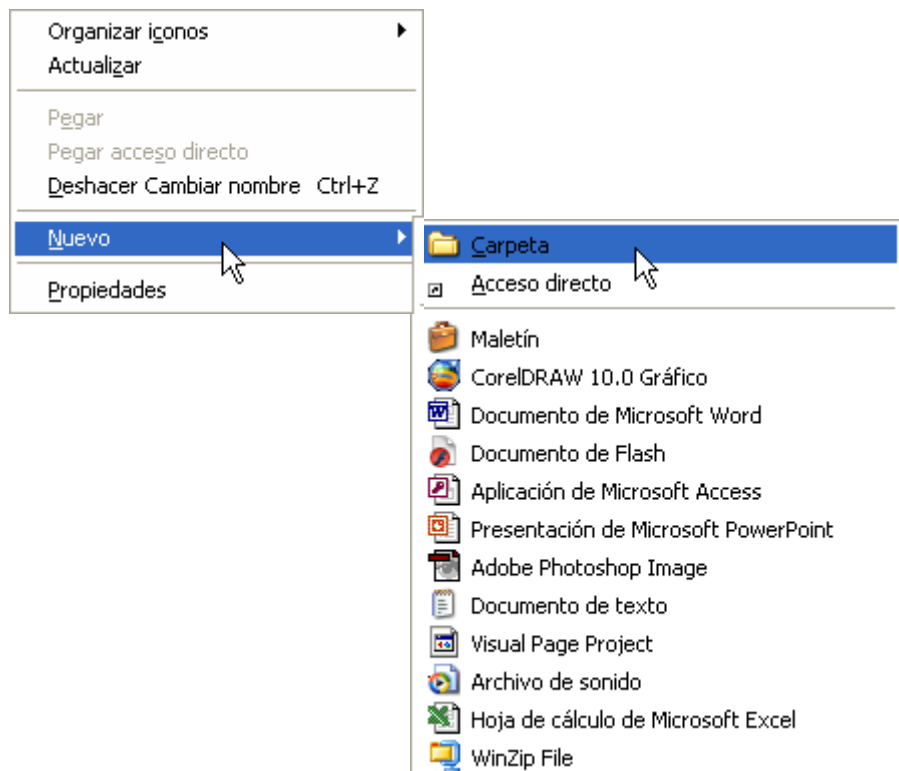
Organizar iconos
Actualizar

Pegar
Pegar acceso directo
Deshacer Cambiar nombre Ctrl+Z

Nuevo

Propiedades

Carpeta
Acceso directo

Maletín
CorelDRAW 10.0 Gráfico
Documento de Microsoft Word
Documento de Flash
Aplicación de Microsoft Access
Presentación de Microsoft PowerPoint
Adobe Photoshop Image
Documento de texto
Visual Page Project
Archivo de sonido
Hoja de cálculo de Microsoft Excel
WinZip File